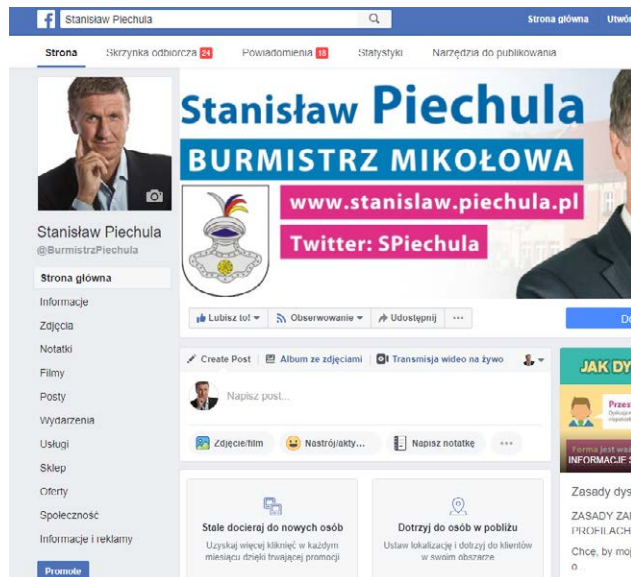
Stanisław Piechula

Strona główna Utwó

Strona Skrzynka odbiorcza 24 Powiadomienia 18 Statystyki Narzędzia do publikowania

Stanisław Piechula
BURMISTRZ MIKOŁOWA
www.stanislaw.piechula.pl
Twitter: SPiechula

Stanisław Piechula
@BurmistrzPiechula

Strona główna
Informacje
Zdjęcia
Notatki
Filmy
Posty
Wydarzenia
Usługi
Sklep
Oferty
Społeczność
Informacje i reklamy

Promote

Lubisz to! Obserwowanie Udostępnij ...

Create Post Album ze zdjęciami Transmisja wideo na żywo

Napisz post...

Zdjęcie/film Nastrój/akty... Napisz notatkę ...

Stale docieraj do nowych osób
Uzyskaj więcej kliknięć w każdym miesiącu dzięki trwającej promocji

Dotrzyj do osób w pobliżu
Ustaw lokalizację i dotrzyj do klientów w swoim obszarze

JAK DY

Przes

INFORMACJE S

Zasady dys

ZASADY ZA
PROFILACH

Chcę, by moj
o